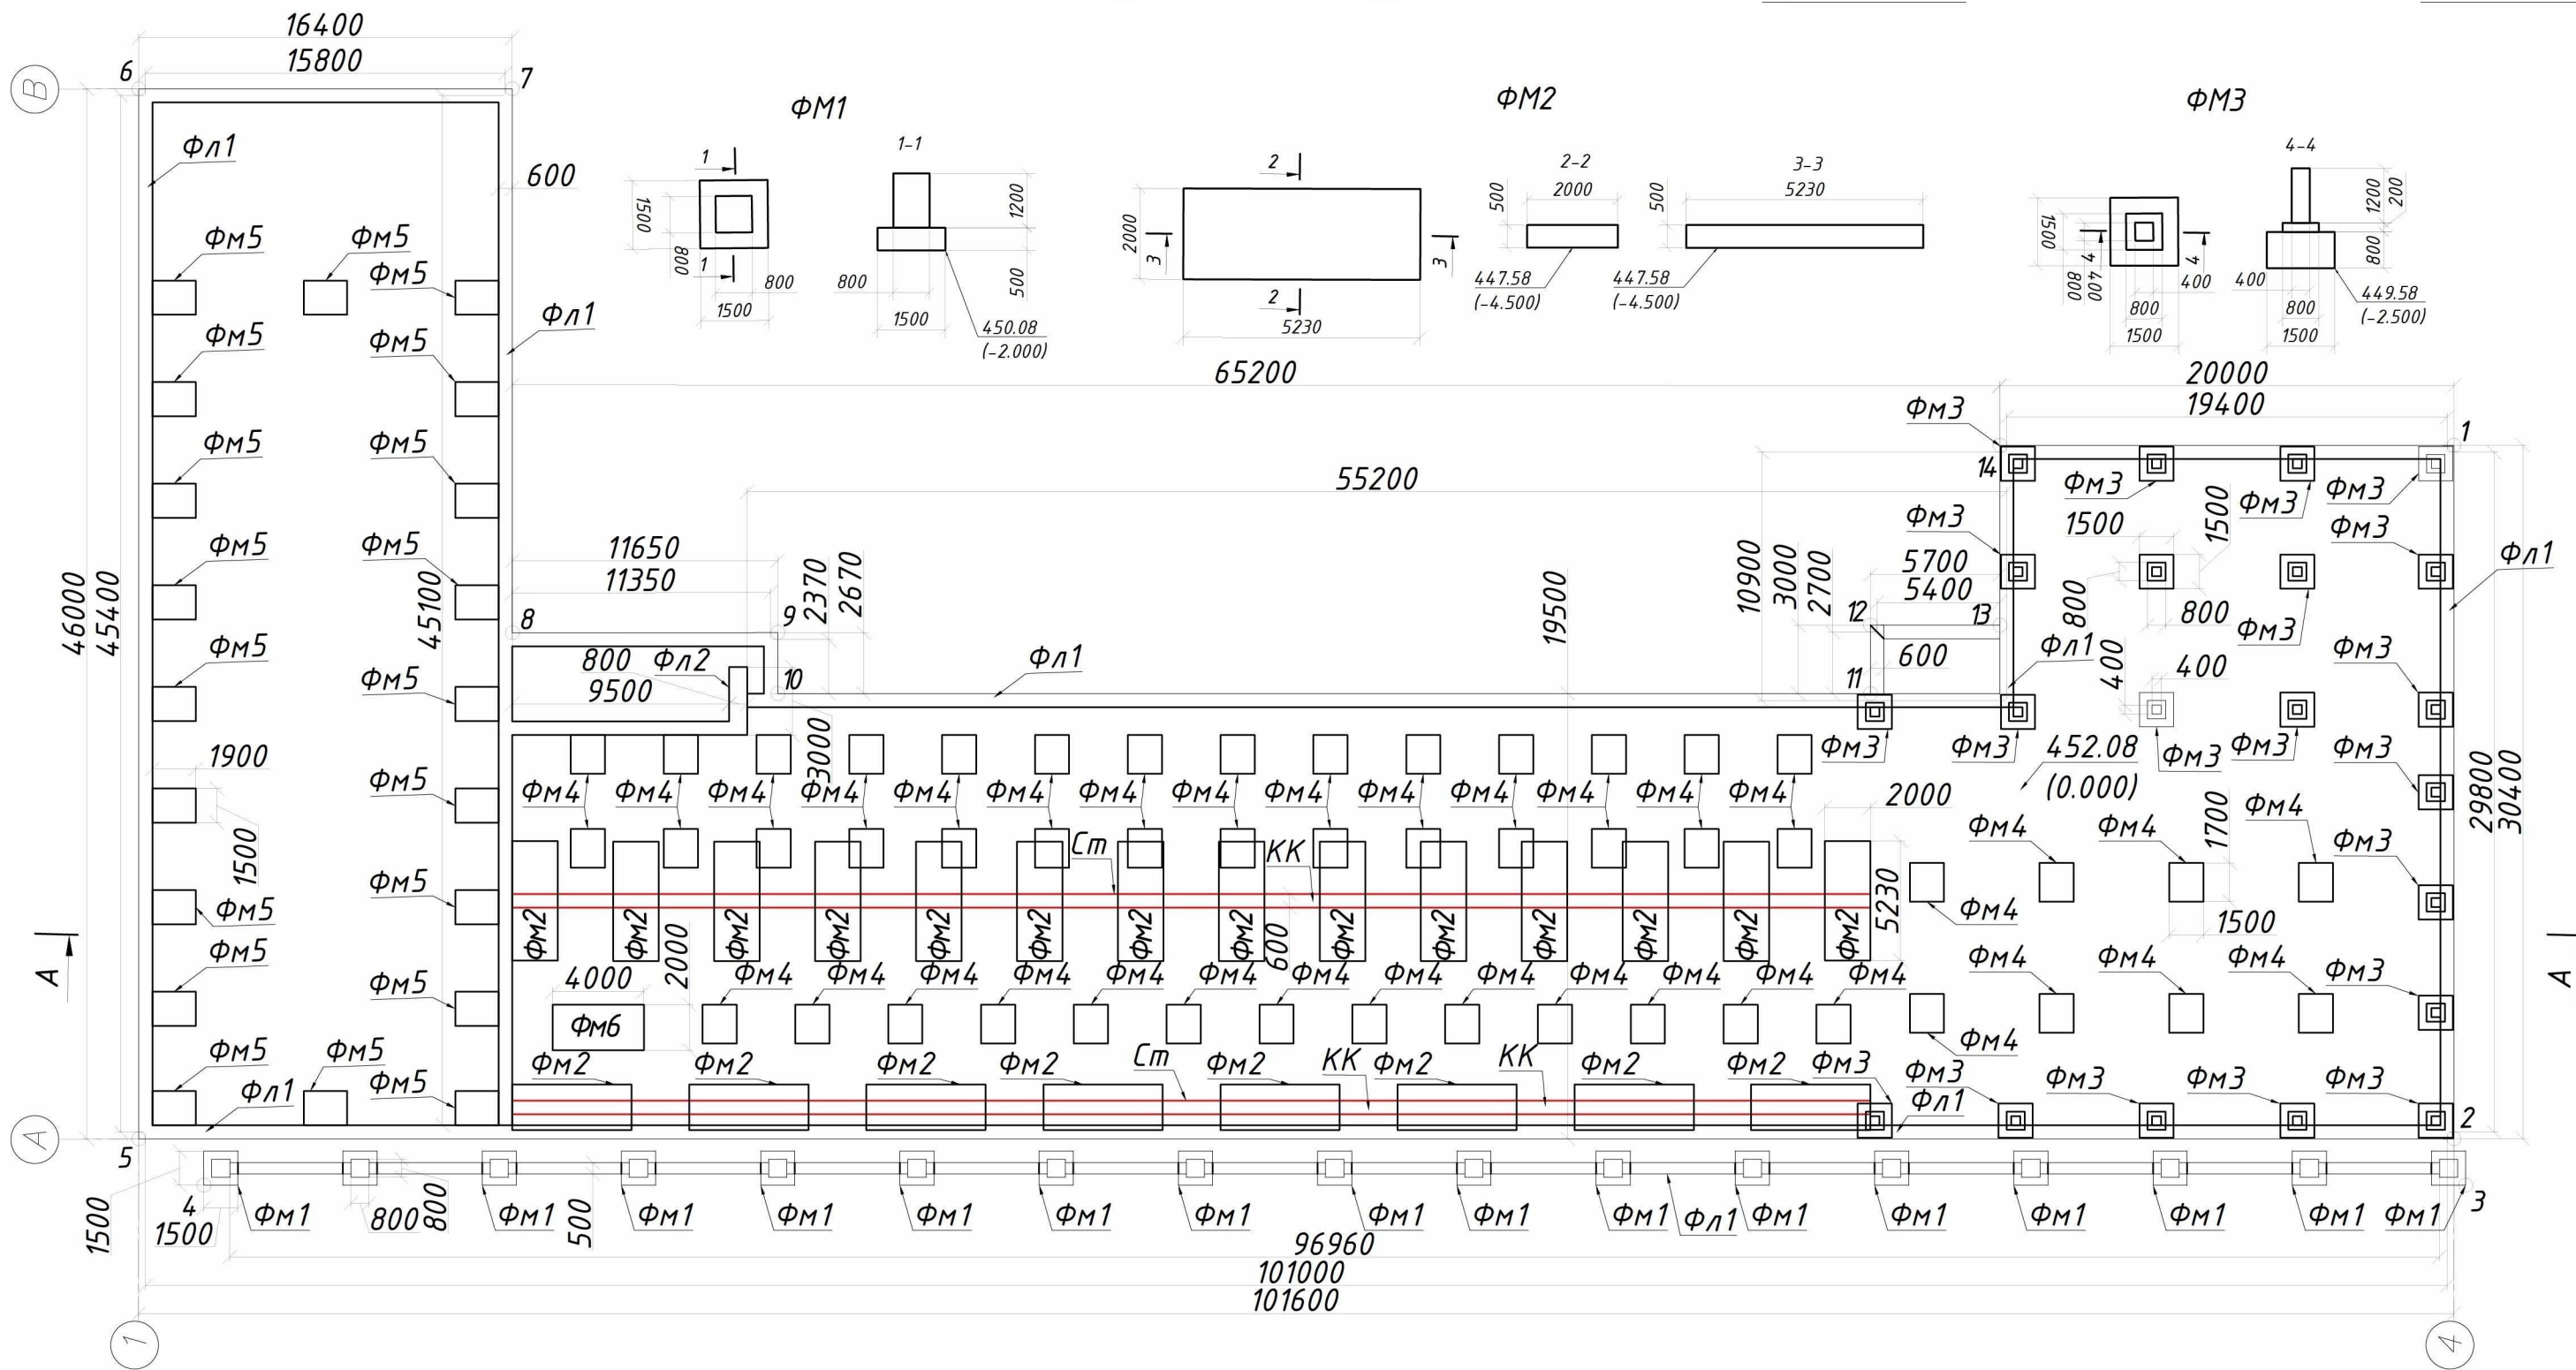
16400
15800
6
7
В
ФМ1
ФМ2
ФМ3
Фл1
600
1
1-1
2
2-2
3-3
4-4
1500
1200
2000
500
5230
500
1500
1200
200
800
1
800
800
500
3
3
447.58
(-4.500)
447.58
(-4.500)
4
4
400
400
800
1500
1500
450.08
(-2.000)
2
5230
800
800
449.58
(-2.500)
400
800
1500
1500
Фм5
Фм5
Фм5
Фм5
Фл1
Фм5
Фм5
65200
20000
19400
Фм5
Фм5
Фм3
1
55200
14
Фм3
Фм3
Фм3
Фм5
Фм5
Фм3
1500
1500
Фм3
11650
11350
2370
2670
10900
3000
2700
5700
5400
19500
Фл1
46000
45400
45100
8
9
12
13
800
800
Фм3
Фм5
Фм5
800 Фл2
9500
10
Фл1
11
600
Фл1
400
400
Фм3
Фм3
1900
Фм5
3000
Фм3
Фм3
452.08
(0.000)
Фм3
Фм3
Фм4
Фм4
Фм4
Фм4
Фм4
Фм4
Фм4
Фм4
Фм4
Фм4
Фм4
Фм4
Фм4
Фм4
2000
Фм4
1500
Фм5
Ст
КК
Фм4
Фм4
1700
Фм3
29800
30400
Фм5
Фм2
Фм2
Фм2
Фм2
Фм2
Фм2
Фм2
Фм2
Фм2
Фм2
Фм2
Фм2
Фм2
Фм2
5230
Фм4
1500
Фм5
600
A
A
Фм5
4000
2000
Фм4
Фм4
Фм4
Фм4
Фм4
Фм4
Фм4
Фм4
Фм4
Фм4
Фм4
Фм4
Фм4
Фм4
Фм4
Фм4
Фм3
Фм5
Фм6
Фм4
Фм5
Фм5
Фм2
Фм2
Фм2
Фм2
Ст
Фм2
КК
Фм2
КК
Фм2
Фм2
Фм3
Фм3
Фм3
Фм3
Фм3
Фм5
Фл1
Фл1
2
A
5
4
1500
800
800
500
Фм1
Фм1
Фм1
Фм1
Фм1
Фм1
Фм1
Фм1
Фм1
Фм1
Фм1
Фл1
Фм1
Фм1
Фм1
Фм1
Фм1
Фм1
3
1500
1500
96960
101000
101600
1
4